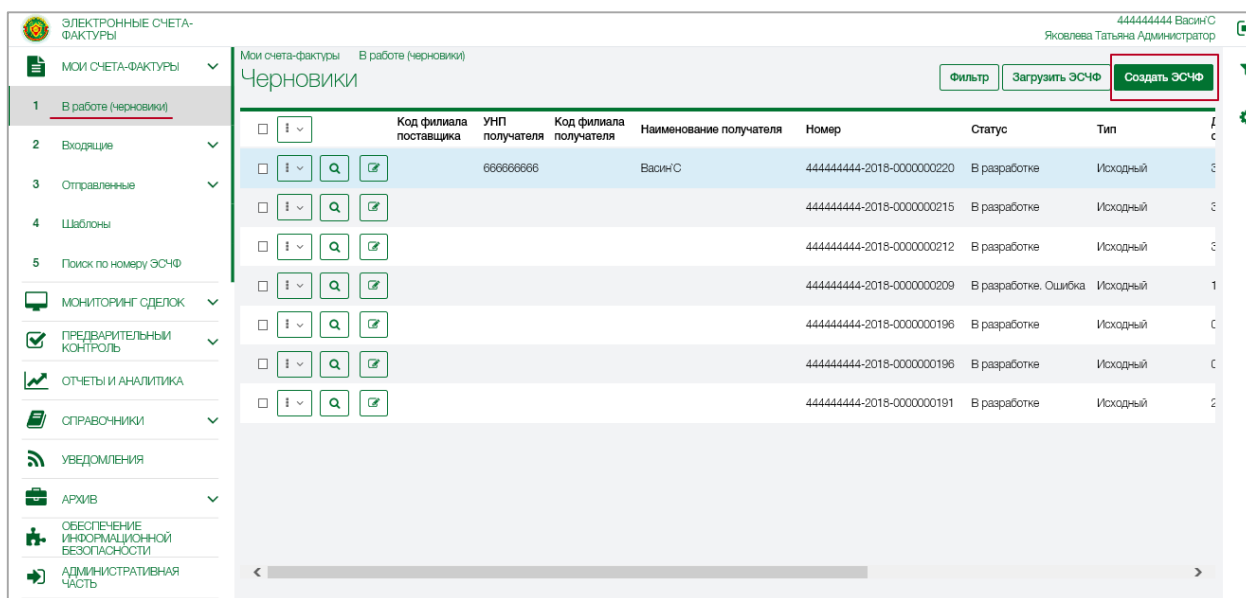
ЭЛЕКТРОННЫЕ СЧЕТА-ФАКТУРЫ

444444444 Васи'С
Яковлева Татьяна Администратор

МОИ СЧЕТА-ФАКТУРЫ
1 В работе (черновики)
2 Входящие
3 Отправленные
4 Шаблоны
5 Поиск по номеру ЭСЧФ
МОНИТОРИНГ СДЕЛОК
ПРЕДВАРИТЕЛЬНЫЙ КОНТРОЛЬ
ОТЧЕТЫ И АНАЛИТИКА
СПРАВОЧНИКИ
УВЕДОМЛЕНИЯ
АРХИВ
ОБЕСПЕЧЕНИЕ ИНФОРМАЦИОННОЙ БЕЗОПАСНОСТИ
АДМИНИСТРАТИВНАЯ ЧАСТЬ

Мои счета-фактуры В работе (черновики)
Черновики

Фильтр Загрузить ЭСЧФ Создать ЭСЧФ

| Код филиала поставщика | УНП получателя | Код филиала получателя | Наименование получателя | Номер | Статус | Тип |
|---|---|---|---|---|---|---|
| | 666666666 | | Васи'С | 444444444-2018-0000000220 | В разработке | Исходный |
| | | | | 444444444-2018-0000000215 | В разработке | Исходный |
| | | | | 444444444-2018-0000000212 | В разработке | Исходный |
| | | | | 444444444-2018-0000000209 | В разработке. Ошибка | Исходный |
| | | | | 444444444-2018-0000000196 | В разработке | Исходный |
| | | | | 444444444-2018-0000000196 | В разработке | Исходный |
| | | | | 444444444-2018-0000000191 | В разработке | Исходный |